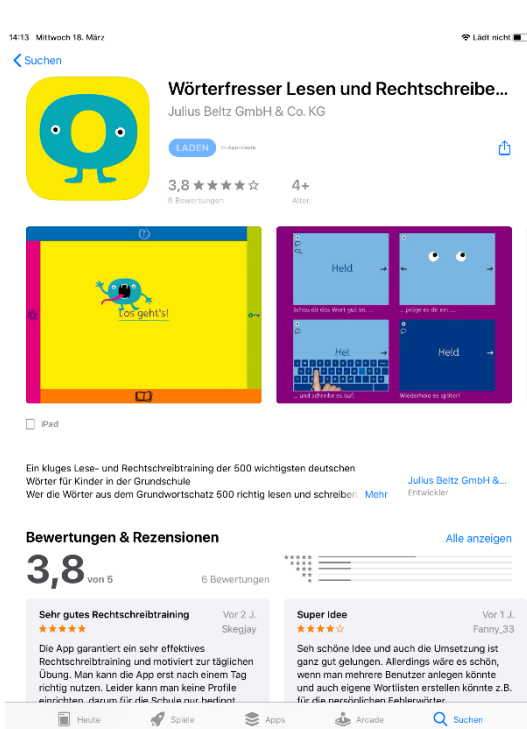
14:13 Mittwoch 18. März

Lädt nicht

Suchen

Wörterfresser Lesen und Rechtschreibe...

Julius Beltz GmbH & Co. KG

LADEN

In-App-Käufe

3,8 ★★★★☆

6 Bewertungen

4+

Alter

Los geht's!

Held

Schau dir das Wort gut an...

... präge es dir ein ...

Hel

... und schreibe es auf.

Held

Wiederhole es später!

iPad

Ein kluges Lese- und Rechtschreibtrainer der 500 wichtigsten deutschen Wörter für Kinder in der Grundschule

Wer die Wörter aus dem Grundwortschatz 500 richtig lesen und schreiben

Mehr

Julius Beltz GmbH &...

Entwickler

Bewertungen & Rezensionen

Alle anzeigen

3,8 von 5

6 Bewertungen

Sehr gutes Rechtschreibtraining

Vor 2 J.

★★★★★

Skegjay

Die App garantiert ein sehr effektives Rechtschreibtraining und motiviert zur täglichen Übung. Man kann die App erst nach einem Tag richtig nutzen. Leider kann man keine Profile einrichten, darum für die Schule nur bedingt

Super Idee

Vor 1 J.

★★★★☆

Fanny_33

Seh schöne Idee und auch die Umsetzung ist ganz gut gelungen. Allerdings wäre es schön, wenn man mehrere Benutzer anlegen könnte und auch eigene Wortlisten erstellen könnte z.B. für die persönlichen Fehlerwörter

Heute

Spiele

Apps

Arcade

Suchen